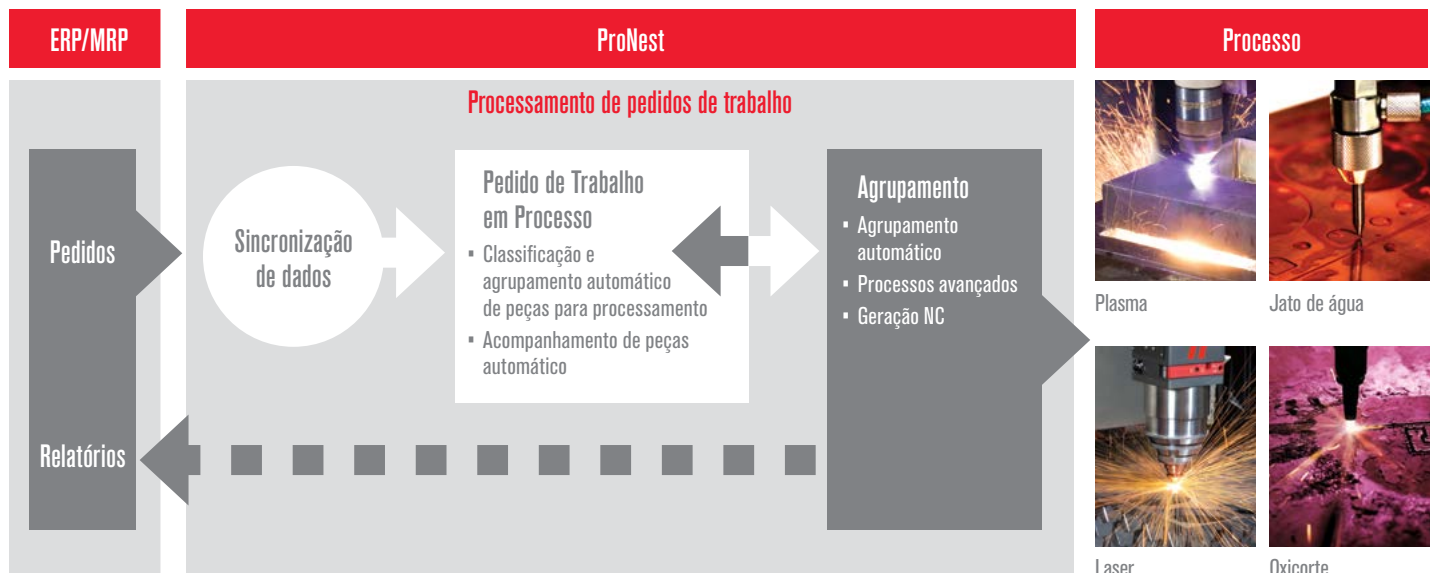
ERP/MRP

ProNest

Processo

Processamento de pedidos de trabalho

Pedidos

Sincronização de dados

Pedido de Trabalho em Processo
▪ Classificação e agrupamento automático de peças para processamento
▪ Acompanhamento de peças automático

Agrupamento
▪ Agrupamento automático
▪ Processos avançados
▪ Geração NC

Relatórios

Plasma

Jato de água

Laser

Oxicorte